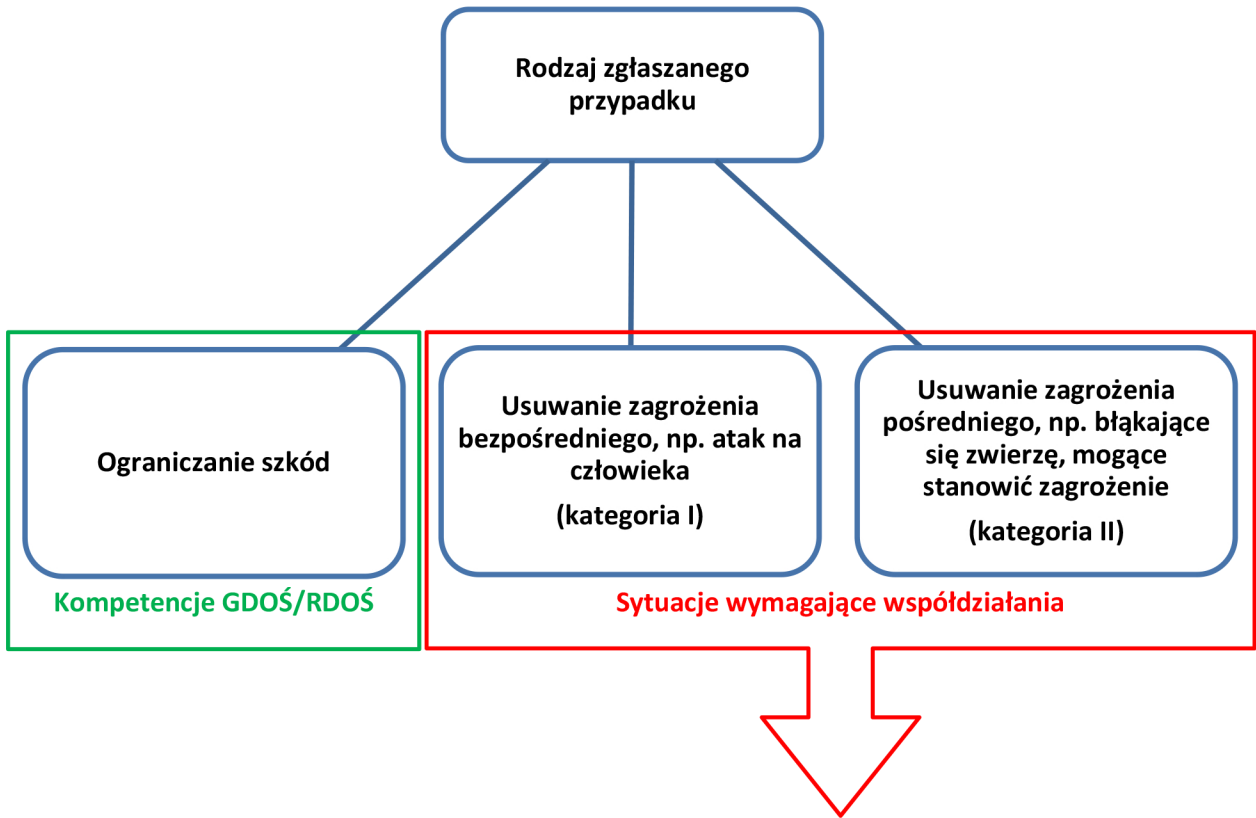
Rodzaj zgłaszanego przypadku

Ograniczanie szkód

Kompetencje GDOŚ/RDOŚ

Usuwanie zagrożenia bezpośredniego, np. atak na człowieka

(kategoria I)

Usuwanie zagrożenia pośredniego, np. błąkające się zwierzę, mogące stanowić zagrożenie

(kategoria II)

Sytuacje wymagające współdziałania